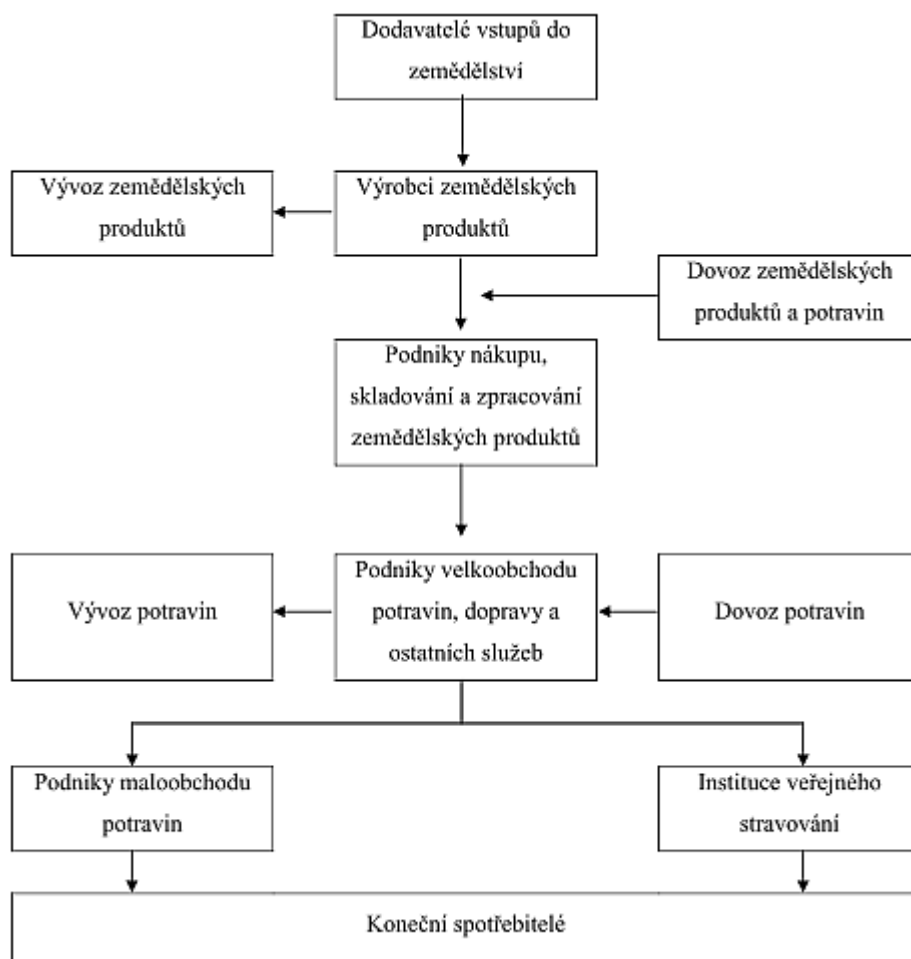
Dodavatelé vstupů do zemědělství

Vývoz zemědělských produktů

Výrobci zemědělských produktů

Dovoz zemědělských produktů a potravin

Podniky nákupu, skladování a zpracování zemědělských produktů

Vývoz potravin

Podniky velkoobchodu potravin, dopravy a ostatních služeb

Dovoz potravin

Podniky maloobchodu potravin

Instituce veřejného stravování

Koneční spotřebitelé